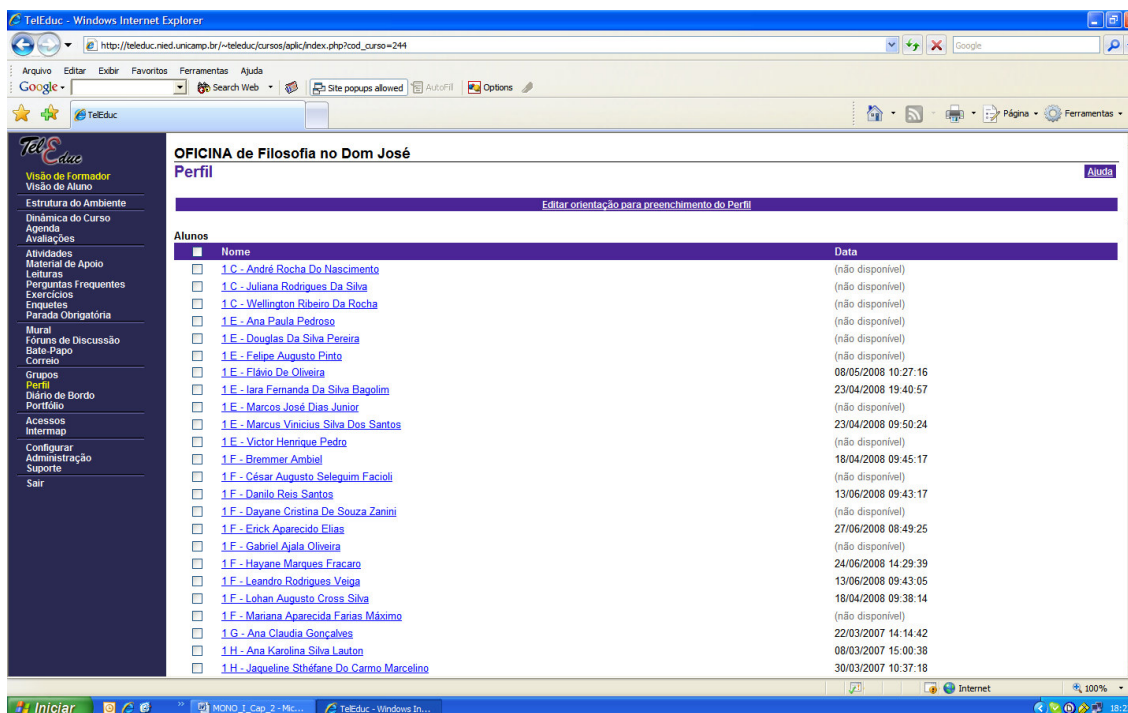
TelEduc - Windows Internet Explorer

http://teleduc.nied.unicamp.br/~teleduc/cursos/aplic/index.php?cod_curso=244

Google

Arquivo Editar Exibir Favoritos Ferramentas Ajuda

Google Search Web Site popups allowed AutoFill Options

TelEduc

Página Ferramentas

TelEduc

Visão de Formador
Visão de Aluno

Estrutura do Ambiente

Dinâmica do Curso
Agenda
Avaliações

Atividades
Material de Apoio
Leituras
Perguntas Frequentes
Exercícios
Enquetes
Parada Obrigatória

Mural
Fóruns de Discussão
Bate-Papo
Correio

Grupos
Perfil
Diário de Bordo
Portfólio

Acessos
Intermap

Configurar
Administração
Suporte

Sair

OFICINA de Filosofia no Dom José

Perfil

Ajuda

Editar orientação para preenchimento do Perfil

Alunos

| Nome | Data |
|---|---|
| 1 C - André Rocha Do Nascimento | (não disponível) |
| 1 C - Juliana Rodrigues Da Silva | (não disponível) |
| 1 C - Wellington Ribeiro Da Rocha | (não disponível) |
| 1 E - Ana Paula Pedroso | (não disponível) |
| 1 E - Douglas Da Silva Pereira | (não disponível) |
| 1 E - Felipe Augusto Pinto | (não disponível) |
| 1 E - Flávio De Oliveira | 08/05/2008 10:27:16 |
| 1 E - Iara Fernanda Da Silva Bagolim | 23/04/2008 19:40:57 |
| 1 E - Marcos José Dias Junior | (não disponível) |
| 1 E - Marcus Vinicius Silva Dos Santos | 23/04/2008 09:50:24 |
| 1 E - Victor Henrique Pedro | (não disponível) |
| 1 F - Bremmer Ambiel | 18/04/2008 09:45:17 |
| 1 F - César Augusto Seleguim Facioli | (não disponível) |
| 1 F - Danilo Reis Santos | 13/06/2008 09:43:17 |
| 1 F - Dayane Cristina De Souza Zanini | (não disponível) |
| 1 F - Erick Aparecido Elias | 27/06/2008 08:49:25 |
| 1 F - Gabriel Ajala Oliveira | (não disponível) |
| 1 F - Hayane Marques Fracaro | 24/06/2008 14:29:39 |
| 1 F - Leandro Rodrigues Veiga | 13/06/2008 09:43:05 |
| 1 F - Lohan Augusto Cross Silva | 18/04/2008 09:38:14 |
| 1 F - Mariana Aparecida Farias Máximo | (não disponível) |
| 1 G - Ana Claudia Gonçalves | 22/03/2007 14:14:42 |
| 1 H - Ana Karolina Silva Lauton | 08/03/2007 15:00:38 |
| 1 H - Jaqueline Sthéfane Do Carmo Marcelino | 30/03/2007 10:37:18 |

Internet 100%

Iniciar MONO_I_Cap_2 - Mic... TelEduc - Windows In... 18:2